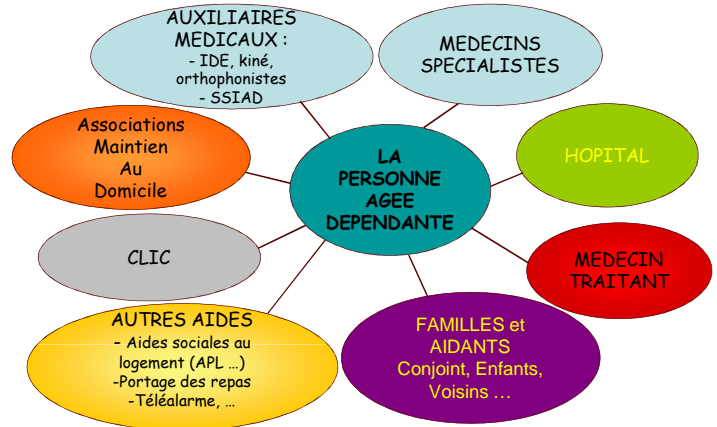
LA PERSONNE AGEE DEPENDANTE

AUXILIAIRES MEDICAUX :
- IDE, kiné, orthophonistes
- SSIAD

MEDECINS SPECIALISTES

HOPITAL

MEDECIN TRAITANT

FAMILLES et AIDANTS
Conjoint, Enfants, Voisins …

AUTRES AIDES
– Aides sociales au logement (APL …)
-Portage des repas
-Téléalarme, …

CLIC

Associations Maintien Au Domicile